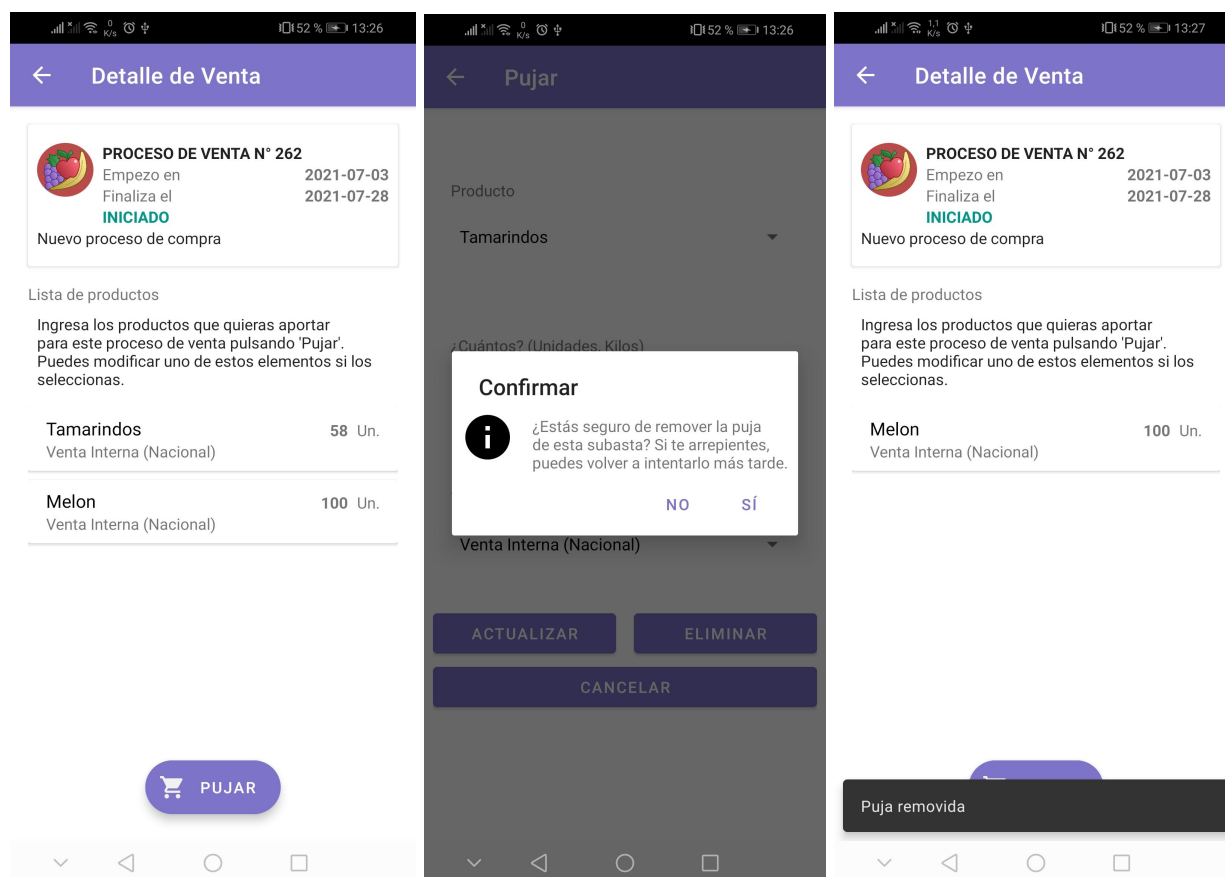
0 K/s 52 % 13:26

Detalle de Venta

PROCESO DE VENTA N° 262
Empezo en 2021-07-03
Finaliza el 2021-07-28
INICIADO
Nuevo proceso de compra

Lista de productos

Ingresa los productos que quieras aportar para este proceso de venta pulsando 'Pujar'. Puedes modificar uno de estos elementos si los seleccionas.

Tamarindos 58 Un.
Venta Interna (Nacional)

Melon 100 Un.
Venta Interna (Nacional)

PUJAR

0 K/s 52 % 13:26

Pujar

Producto

Tamarindos

¿Cuántos? (Unidades, Kilos)

Confirmar

¿Estás seguro de remover la puja de esta subasta? Si te arrepientes, puedes volver a intentarlo más tarde.

NO SÍ

Venta Interna (Nacional)

ACTUALIZAR ELIMINAR

CANCELAR

1,1 K/s 52 % 13:27

Detalle de Venta

PROCESO DE VENTA N° 262
Empezo en 2021-07-03
Finaliza el 2021-07-28
INICIADO
Nuevo proceso de compra

Lista de productos

Ingresa los productos que quieras aportar para este proceso de venta pulsando 'Pujar'. Puedes modificar uno de estos elementos si los seleccionas.

Melon 100 Un.
Venta Interna (Nacional)

Puja removida